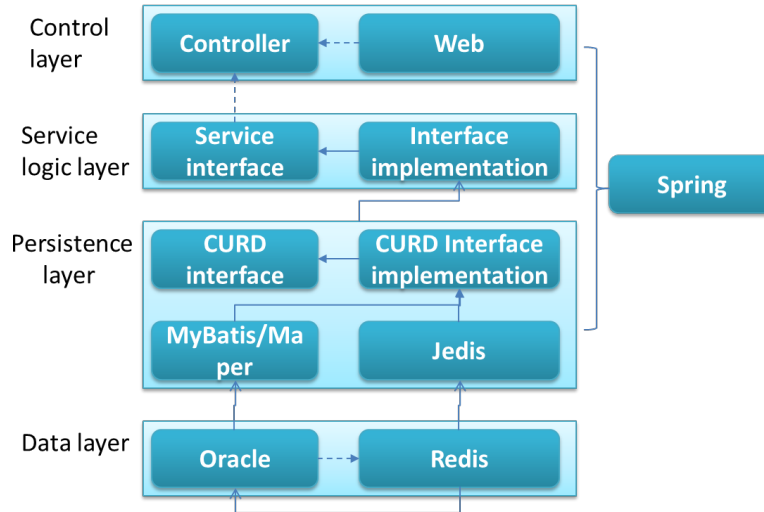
Control layer

Controller

Web

Service logic layer

Service interface

Interface implementation

Spring

Persistence layer

CURD interface

CURD Interface implementation

MyBatis/Maper

Jedis

Data layer

Oracle

Redis